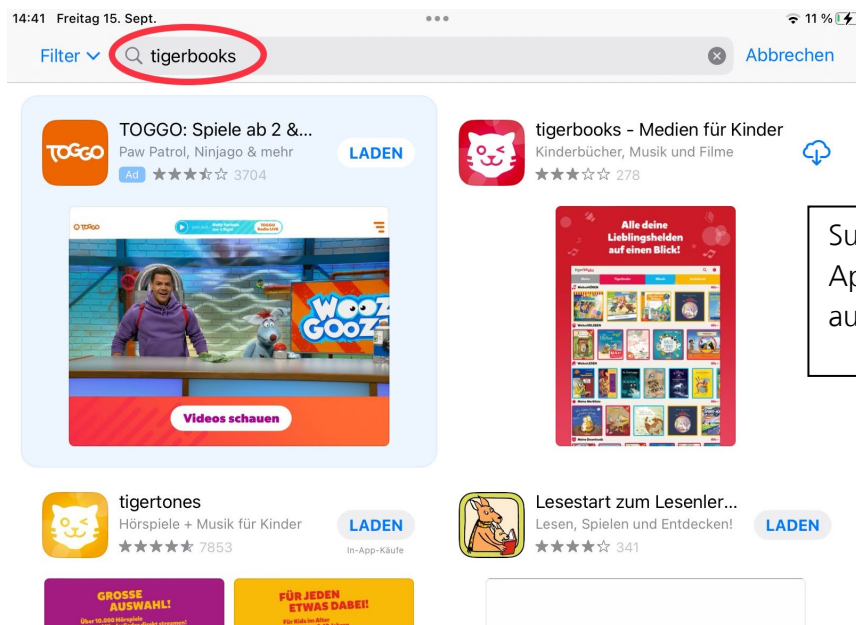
14:41 Freitag 15. Sept.

11 %

Filter tigerbooks Abbrechen

TOGGO: Spiele ab 2 &...
Paw Patrol, Ninjago & mehr
Ad ★★★★☆ 3704
LADEN

TOGGO

WOOZ GOOZ

Videos schauen

tigerbooks - Medien für Kinder
Kinderbücher, Musik und Filme
★★★☆☆ 278

Alle deine Lieblingshelden auf einen Blick!

Su
Ap
au

tigertones
Hörspiele + Musik für Kinder
★★★★★ 7853
LADEN
In-App-Käufe

Lesestart zum Lesenler...
Lesen, Spielen und Entdecken!
★★★★☆ 341
LADEN

GROSSE AUSWAHL!
Über 10.000 Hörspiele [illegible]

FÜR JEDEN ETWAS DABEI!
Für Kids im Alter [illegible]